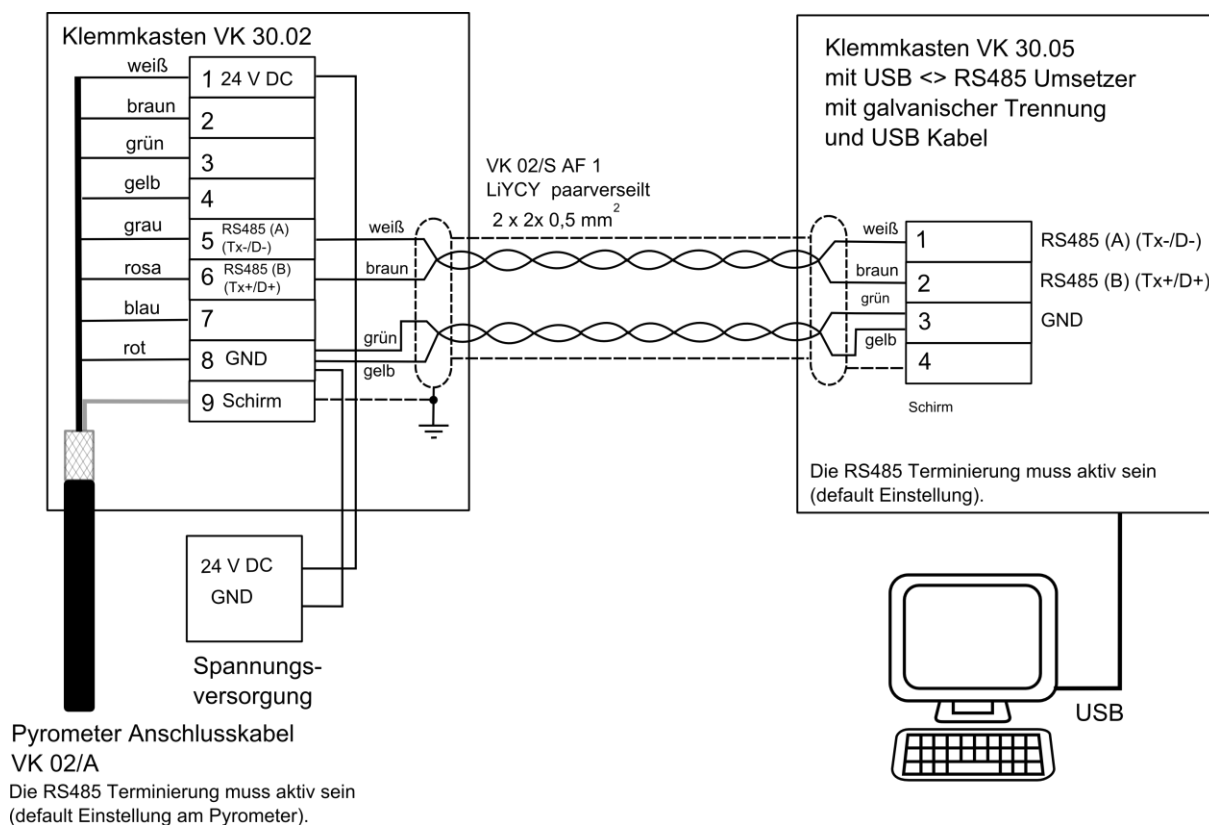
Klemmkasten VK 30.02

weiß
1 24 V DC
braun
2
grün
3
gelb
4
grau
5 RS485 (A) (Tx-/D-)
rosa
6 RS485 (B) (Tx+/D+)
blau
7
rot
8 GND
9 Schirm

weiß
braun
grün
gelb

VK 02/S AF 1
LiYCY paarverseilt
2 x 2x 0,5 mm$^2$

Klemmkasten VK 30.05
mit USB <> RS485 Umsetzer
mit galvanischer Trennung
und USB Kabel

weiß
1
RS485 (A) (Tx-/D-)
braun
2
RS485 (B) (Tx+/D+)
grün
3
GND
gelb
4
Schirm

Die RS485 Terminierung muss aktiv sein (default Einstellung).

24 V DC
GND

Spannungsversorgung

USB

Pyrometer Anschlusskabel
VK 02/A
Die RS485 Terminierung muss aktiv sein (default Einstellung am Pyrometer).